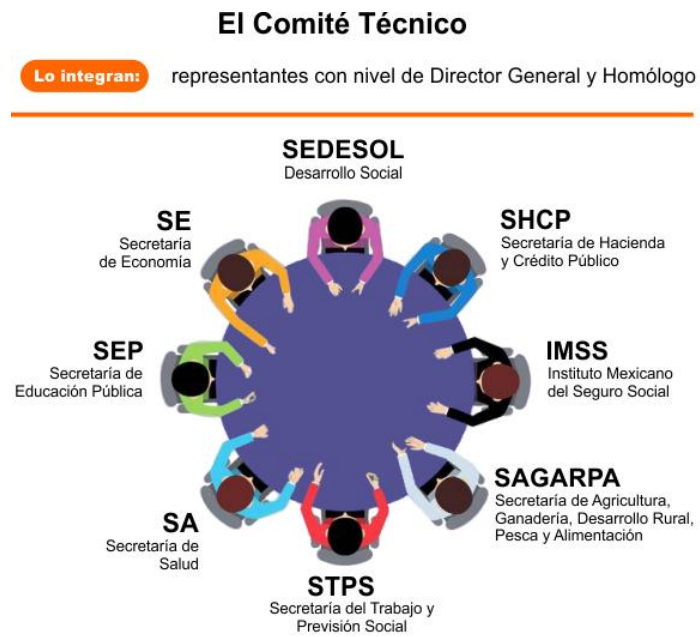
El Comité Técnico

Lo integran: representantes con nivel de Director General y Homólogo

SEDESOL
Desarrollo Social

SE
Secretaría de Economía

SHCP
Secretaría de Hacienda y Crédito Público

SEP
Secretaría de Educación Pública

IMSS
Instituto Mexicano del Seguro Social

SAGARPA
Secretaría de Agricultura, Ganadería, Desarrollo Rural, Pesca y Alimentación

SA
Secretaría de Salud

STPS
Secretaría del Trabajo y Previsión Social